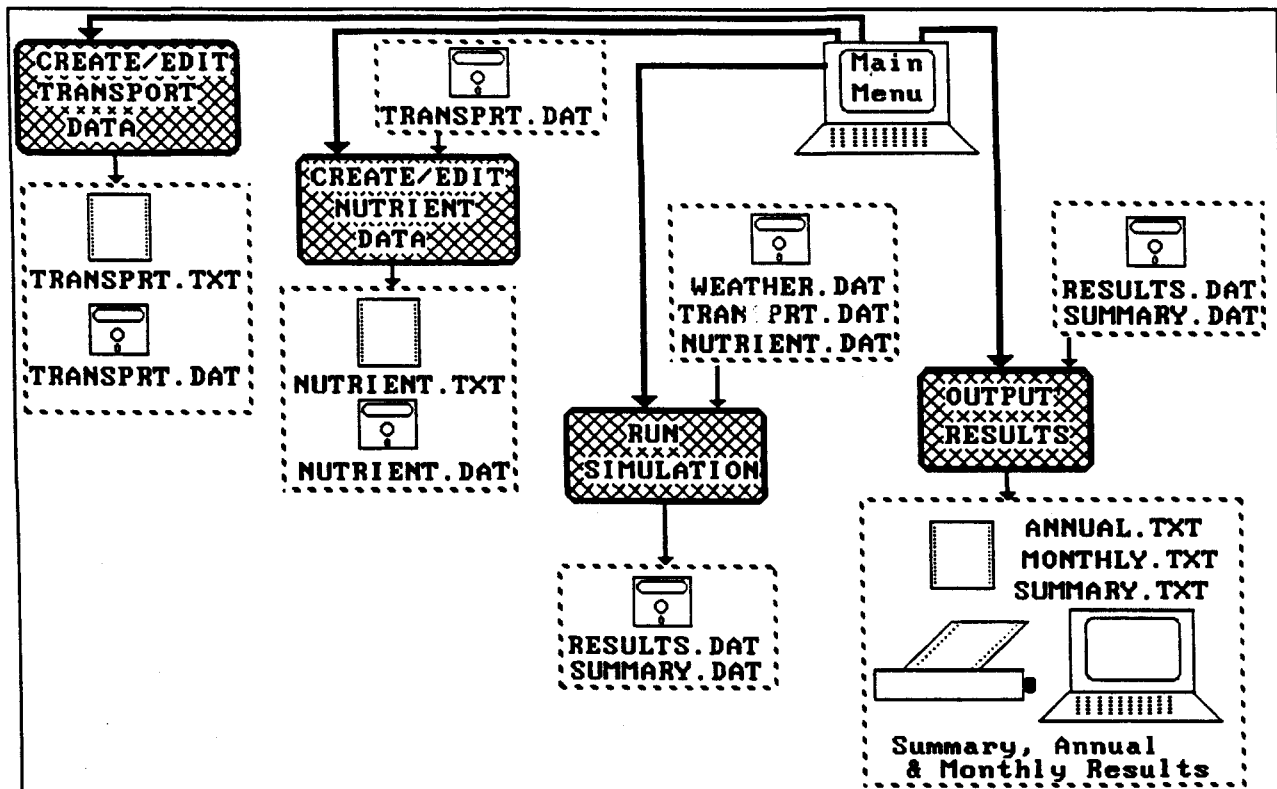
CREATE/EDIT TRANSPORT DATA

TRANSPRT.DAT

Main Menu

TRANSPRT.TXT

TRANSPRT.DAT

CREATE/EDIT NUTRIENT DATA

NUTRIENT.TXT

NUTRIENT.DAT

WEATHER.DAT
TRANSPRT.DAT
NUTRIENT.DAT

RUN SIMULATION

RESULTS.DAT
SUMMARY.DAT

RESULTS.DAT
SUMMARY.DAT

OUTPUT RESULTS

ANNUAL.TXT
MONTHLY.TXT
SUMMARY.TXT

Summary, Annual & Monthly Results